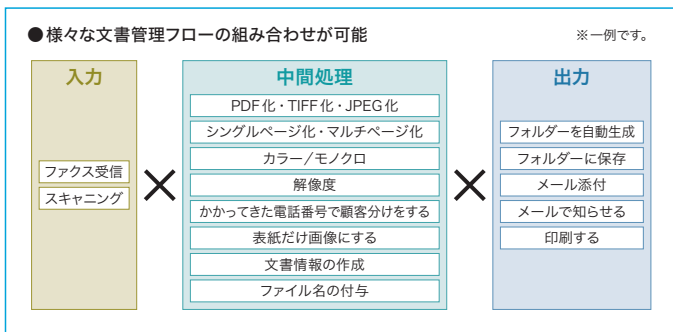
●様々な文書管理フローの組み合わせが可能

※一例です。

入力

ファクス受信

スキャニング

×

中間処理

PDF化・TIFF化・JPEG化

シングルページ化・マルチページ化

カラー／モノクロ

解像度

かかってきた電話番号で顧客分けをする

表紙だけ画像にする

文書情報の作成

ファイル名の付与

×

出力

フォルダーを自動生成

フォルダーに保存

メール添付

メールで知らせる

印刷する